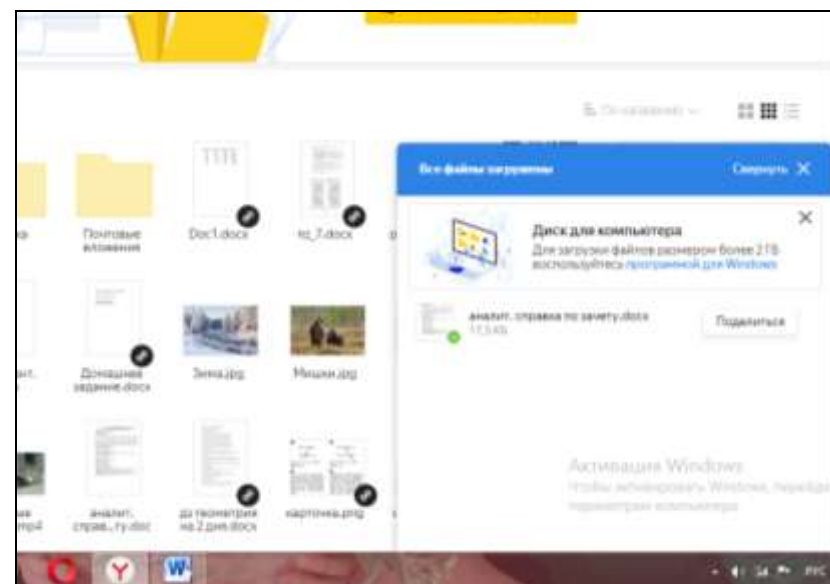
По названию

Почтовые вложения

Doc1.docx

to_7.docx

Все файлы загружены

Свернуть

Диск для компьютера

Для загрузки файлов размером более 2 ГБ воспользуйтесь программой для Windows

анализ. справка по заучету.docx

17,5 КБ

Поделиться

Домашнее задание.docx

Зима.jpg

Мишки.jpg

mp4

аналит. справ...ту.doc

дз геометрия на 2 дня.docx

карточка.png

Активация Windows

Чтобы активировать Windows, перейдите в параметры компьютера

РУС